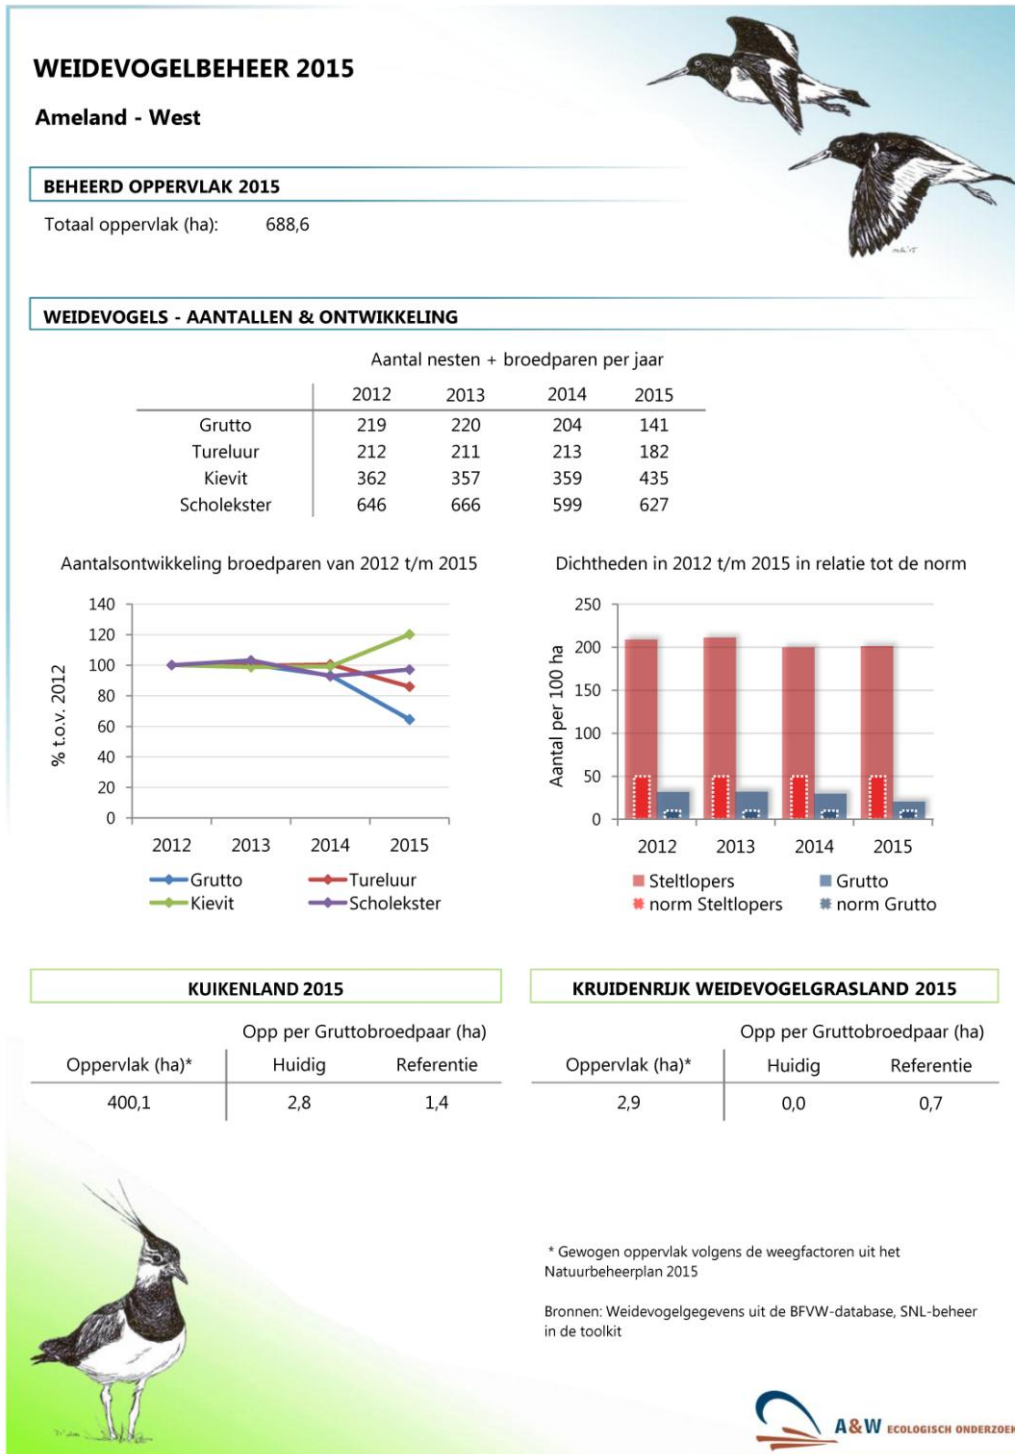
WEIDEVOGELBEHEER 2015

Ameland - West

BEHEERD OPPERVLAK 2015

Totaal oppervlak (ha): 688,6

WEIDEVOGELS - AANTALLEN & ONTWIKKELING

Aantal nesten + broedparen per jaar

| | 2012 | 2013 | 2014 | 2015 |
|---|---|---|---|---|
| Grutto | 219 | 220 | 204 | 141 |
| Tureluur | 212 | 211 | 213 | 182 |
| Kievit | 362 | 357 | 359 | 435 |
| Scholekster | 646 | 666 | 599 | 627 |

Aantalsontwikkeling broedparen van 2012 t/m 2015

% t.o.v. 2012

140
120
100
80
60
40
20
0

2012 2013 2014 2015

Grutto Tureluur
Kievit Scholekster

Dichtheden in 2012 t/m 2015 in relatie tot de norm

Aantal per 100 ha

250
200
150
100
50
0

2012 2013 2014 2015

Steltlopers Grutto
norm Steltlopers norm Grutto

KUIKENLAND 2015

| Oppervlak (ha)* | Opp per Gruttobroedpaar (ha) Huidig | Referentie |
|---|---|---|
| 400,1 | 2,8 | 1,4 |

KRUIDENRIJK WEIDEVOGELGRASLAND 2015

| Oppervlak (ha)* | Opp per Gruttobroedpaar (ha) Huidig | Referentie |
|---|---|---|
| 2,9 | 0,0 | 0,7 |

* Gewogen oppervlak volgens de weegfactoren uit het Natuurbeheerplan 2015

Bronnen: Weidevogelgegevens uit de BFVW-database, SNL-beheer in de toolkit

A&W ECOLOGISCH ONDERZOE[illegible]